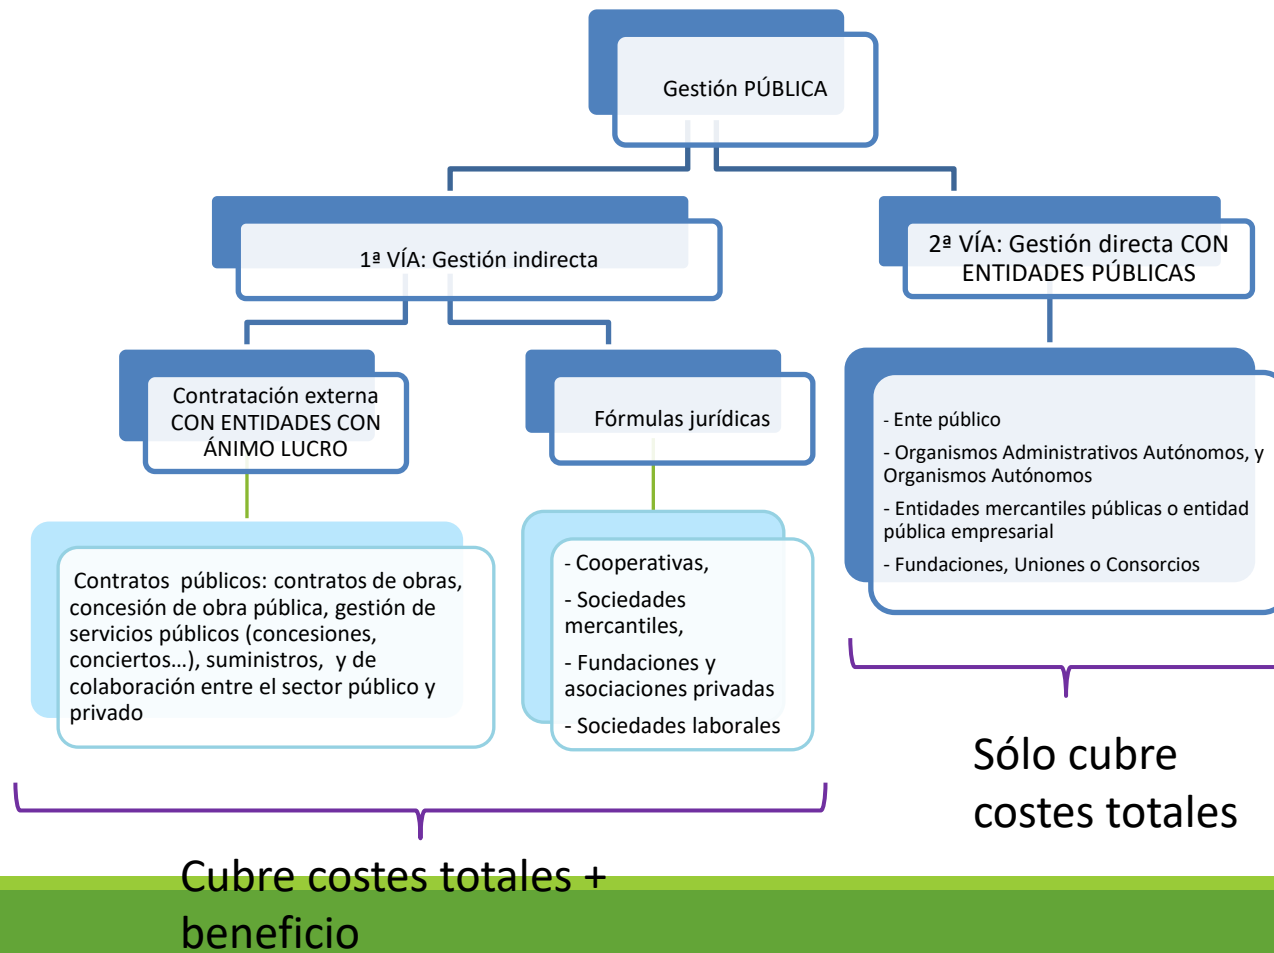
Gestión PÚBLICA

1ª VÍA: Gestión indirecta

2ª VÍA: Gestión directa CON ENTIDADES PÚBLICAS

Contratación externa CON ENTIDADES CON ÁNIMO LUCRO

Fórmulas jurídicas

- Ente público

- Organismos Administrativos Autónomos, y Organismos Autónomos

- Entidades mercantiles públicas o entidad pública empresarial

- Fundaciones, Uniones o Consorcios

Contratos públicos: contratos de obras, concesión de obra pública, gestión de servicios públicos (concesiones, conciertos…), suministros, y de colaboración entre el sector público y privado

- Cooperativas,

- Sociedades mercantiles,

- Fundaciones y asociaciones privadas

- Sociedades laborales

Sólo cubre costes totales

Cubre costes totales + beneficio